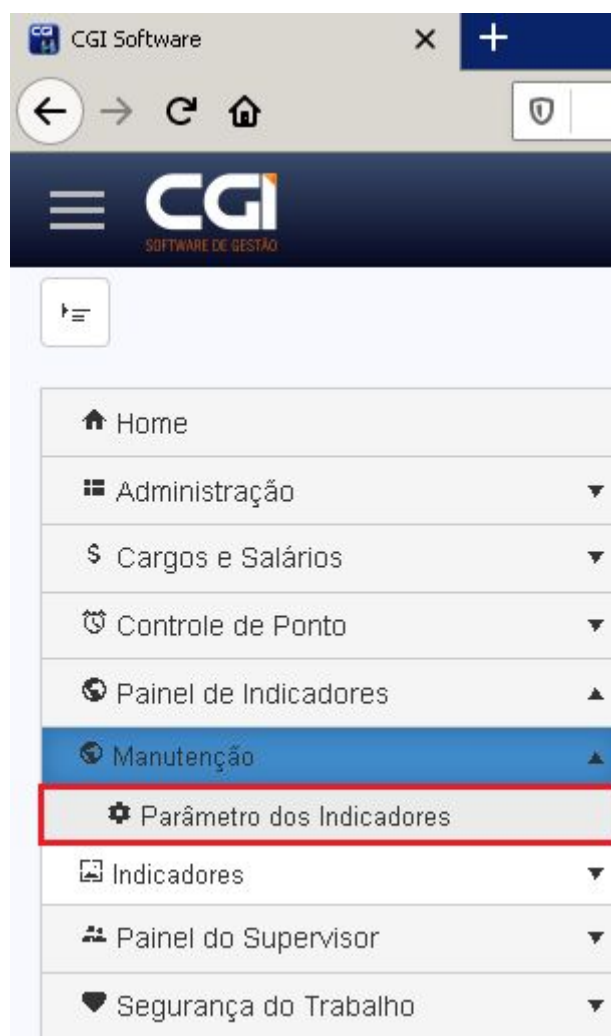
CGI Software ×

CGI
SOFTWARE DE GESTÃO

Home
Administração
$ Cargos e Salários
Controle de Ponto
Painel de Indicadores
Manutenção
Parâmetro dos Indicadores
Indicadores
Painel do Supervisor
Segurança do Trabalho